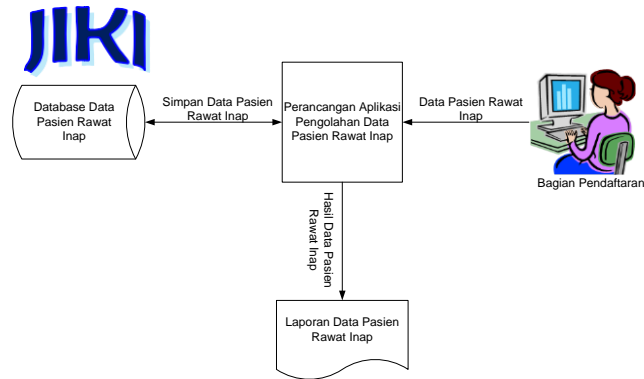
JIKI

Database Data Pasien Rawat Inap

Simpan Data Pasien Rawat Inap

Perancangan Aplikasi Pengolahan Data Pasien Rawat Inap

Data Pasien Rawat Inap

Bagian Pendaftaran

Hasil Data Pasien Rawat Inap

Laporan Data Pasien Rawat Inap